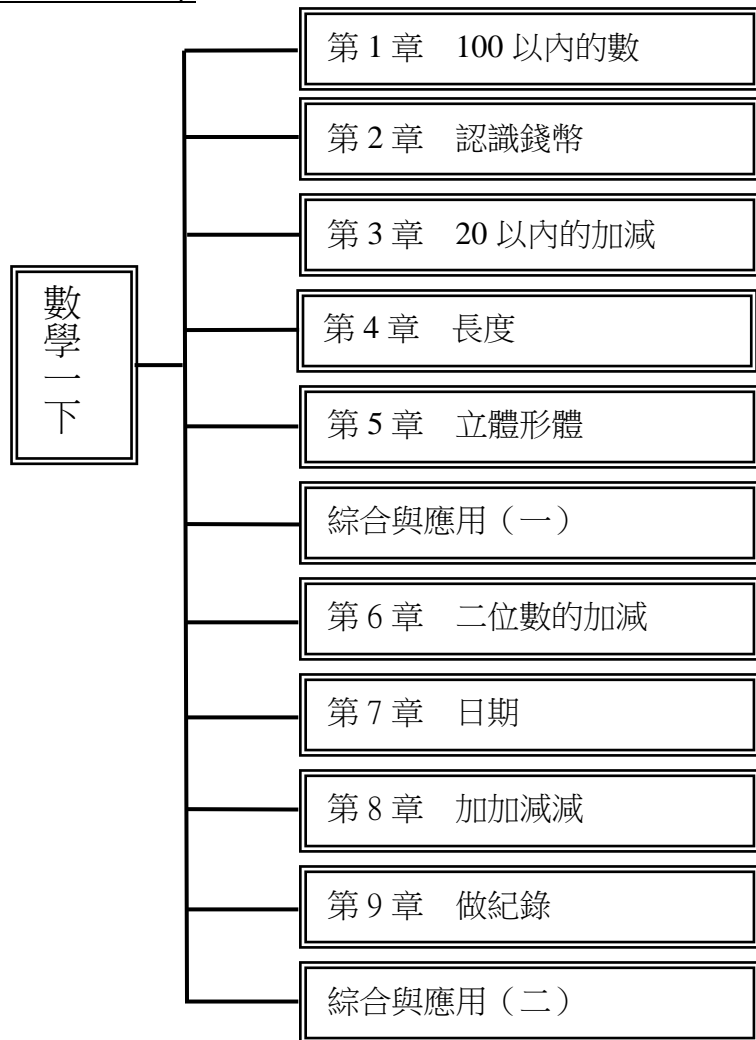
數學一下

第 1 章　100 以內的數

第 2 章　認識錢幣

第 3 章　20 以內的加減

第 4 章　長度

第 5 章　立體形體

綜合與應用（一）

第 6 章　二位數的加減

第 7 章　日期

第 8 章　加加減減

第 9 章　做紀錄

綜合與應用（二）